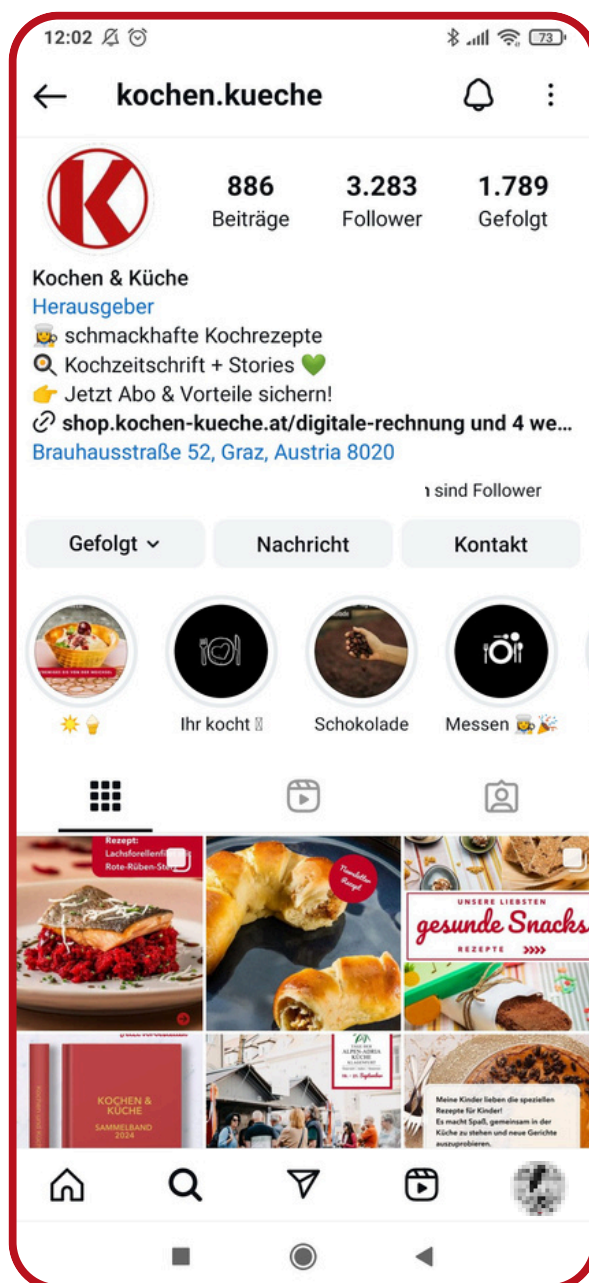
12:02

73

kochen.kueche

886
Beiträge

3.283
Follower

1.789
Gefolgt

Kochen & Küche
Herausgeber
👩‍🍳 schmackhafte Kochrezepte
🍳 Kochzeitschrift + Stories 💚
👉 Jetzt Abo & Vorteile sichern!
🔗 shop.kochen-kueche.at/digitale-rechnung und 4 we...
Brauhausstraße 52, Graz, Austria 8020

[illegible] sind Follower

Gefolgt

Nachricht

Kontakt

☀️🍦

Ihr kocht 🫶

Schokolade

Messen 👩‍🍳🎉

Rezept:
Lachsforellenfi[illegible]
Rote-Rüben-Sto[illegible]

Nussstollen Rezept

UNSERE LIEBSTEN
gesunde Snacks
REZEPTE

KOCHEN & KÜCHE
SAMMELBAND
2024

ALPEN-ADRIA KÜCHE

Meine Kinder lieben die speziellen Rezepte für Kinder!
Es macht Spaß, gemeinsam in der Küche zu stehen und neue Gerichte auszuprobieren.